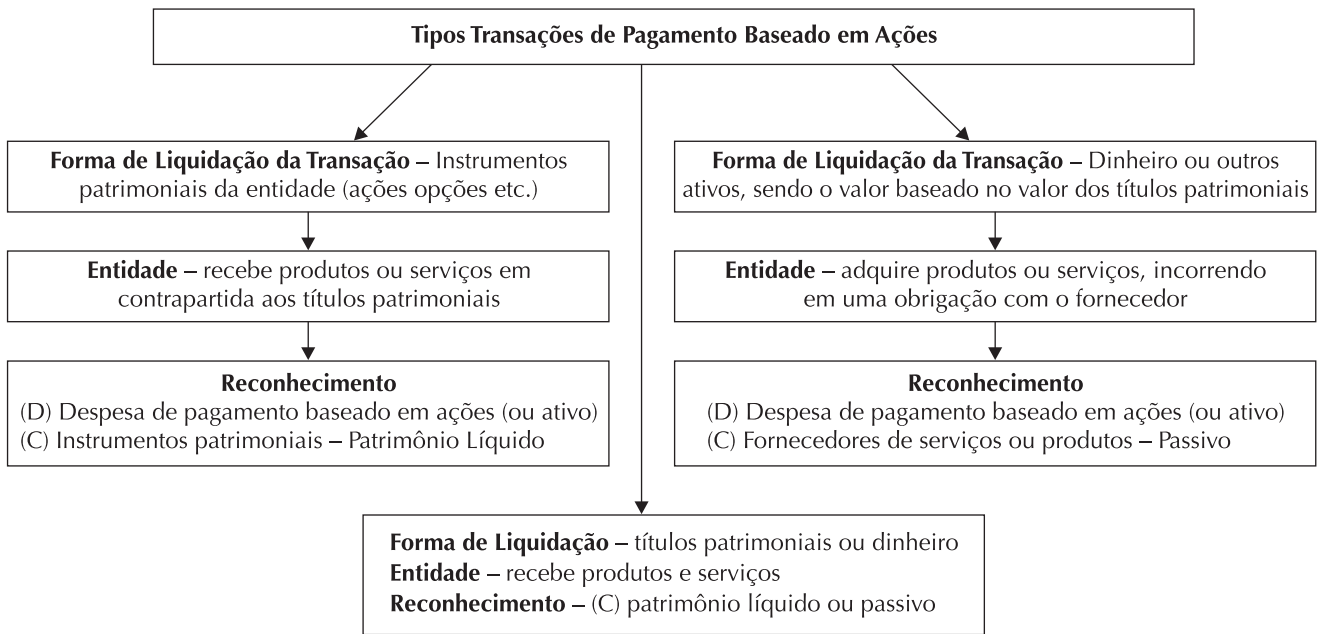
Tipos Transações de Pagamento Baseado em Ações

Forma de Liquidação da Transação – Instrumentos patrimoniais da entidade (ações opções etc.)

Entidade – recebe produtos ou serviços em contrapartida aos títulos patrimoniais

Reconhecimento
(D) Despesa de pagamento baseado em ações (ou ativo)
(C) Instrumentos patrimoniais – Patrimônio Líquido

Forma de Liquidação da Transação – Dinheiro ou outros ativos, sendo o valor baseado no valor dos títulos patrimoniais

Entidade – adquire produtos ou serviços, incorrendo em uma obrigação com o fornecedor

Reconhecimento
(D) Despesa de pagamento baseado em ações (ou ativo)
(C) Fornecedores de serviços ou produtos – Passivo

Forma de Liquidação – títulos patrimoniais ou dinheiro
Entidade – recebe produtos e serviços
Reconhecimento – (C) patrimônio líquido ou passivo